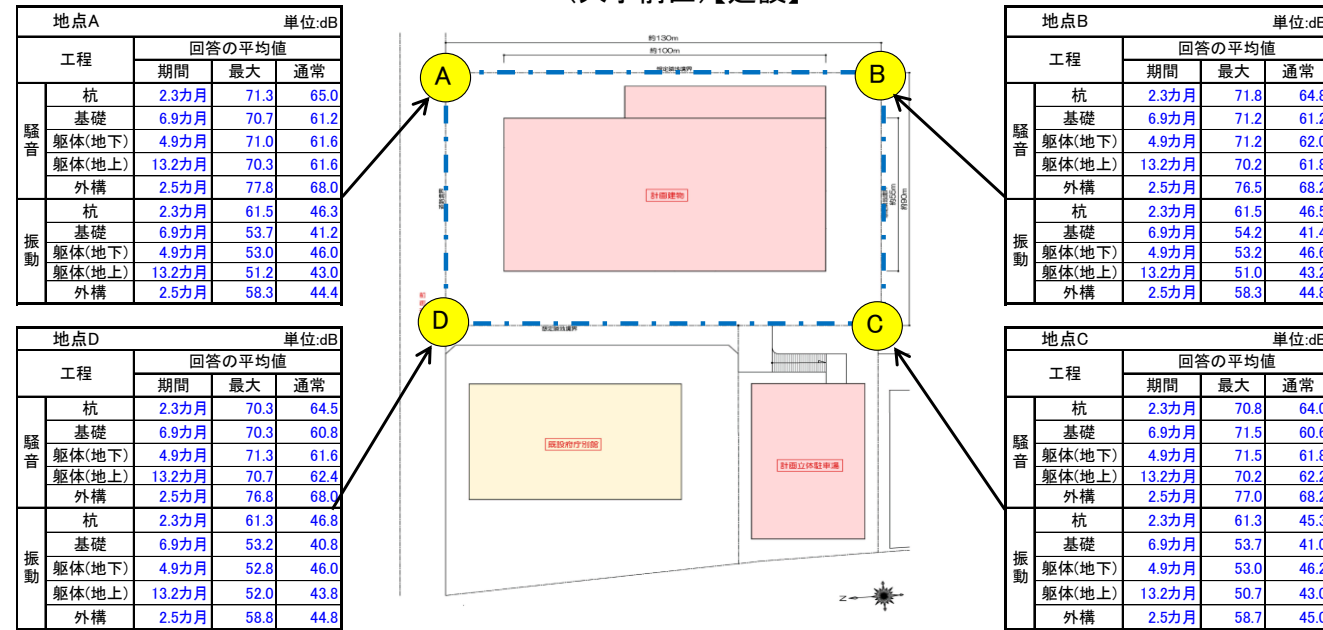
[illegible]【建設】

| 地点A | | | | 単位:dB |
|---|---|---|---|---|
| 工程 | | 回答の平均値 | | |
| | | 期間 | 最大 | 通常 |
| 騒音 | 杭 | 2.3カ月 | 71.3 | 65.0 |
| | 基礎 | 6.9カ月 | 70.7 | 61.2 |
| | 躯体(地下) | 4.9カ月 | 71.0 | 61.6 |
| | 躯体(地上) | 13.2カ月 | 70.3 | 61.6 |
| | 外構 | 2.5カ月 | 77.8 | 68.0 |
| 振動 | 杭 | 2.3カ月 | 61.5 | 46.3 |
| | 基礎 | 6.9カ月 | 53.7 | 41.2 |
| | 躯体(地下) | 4.9カ月 | 53.0 | 46.0 |
| | 躯体(地上) | 13.2カ月 | 51.2 | 43.0 |
| | 外構 | 2.5カ月 | 58.3 | 44.4 |

| 地点D | | | | 単位:dB |
|---|---|---|---|---|
| 工程 | | 回答の平均値 | | |
| | | 期間 | 最大 | 通常 |
| 騒音 | 杭 | 2.3カ月 | 70.3 | 64.5 |
| | 基礎 | 6.9カ月 | 70.3 | 60.8 |
| | 躯体(地下) | 4.9カ月 | 71.3 | 61.6 |
| | 躯体(地上) | 13.2カ月 | 70.7 | 62.4 |
| | 外構 | 2.5カ月 | 76.8 | 68.0 |
| 振動 | 杭 | 2.3カ月 | 61.3 | 46.8 |
| | 基礎 | 6.9カ月 | 53.2 | 40.8 |
| | 躯体(地下) | 4.9カ月 | 52.8 | 46.0 |
| | 躯体(地上) | 13.2カ月 | 52.0 | 43.8 |
| | 外構 | 2.5カ月 | 58.8 | 44.8 |

約130m
約100m
A
B
C
D
計画建物
約90m
既設府庁別館
計画立体駐車場

| 地点B | | | | 単位:dB |
|---|---|---|---|---|
| 工程 | | 回答の平均値 | | |
| | | 期間 | 最大 | 通常 |
| 騒音 | 杭 | 2.3カ月 | 71.8 | 64.8 |
| | 基礎 | 6.9カ月 | 71.2 | 61.2 |
| | 躯体(地下) | 4.9カ月 | 71.2 | 62.0 |
| | 躯体(地上) | 13.2カ月 | 70.2 | 61.8 |
| | 外構 | 2.5カ月 | 76.5 | 68.2 |
| 振動 | 杭 | 2.3カ月 | 61.5 | 46.5 |
| | 基礎 | 6.9カ月 | 54.2 | 41.4 |
| | 躯体(地下) | 4.9カ月 | 53.2 | 46.6 |
| | 躯体(地上) | 13.2カ月 | 51.0 | 43.2 |
| | 外構 | 2.5カ月 | 58.3 | 44.8 |

| 地点C | | | | 単位:dB |
|---|---|---|---|---|
| 工程 | | 回答の平均値 | | |
| | | 期間 | 最大 | 通常 |
| 騒音 | 杭 | 2.3カ月 | 70.8 | 64.0 |
| | 基礎 | 6.9カ月 | 71.5 | 60.6 |
| | 躯体(地下) | 4.9カ月 | 71.5 | 61.8 |
| | 躯体(地上) | 13.2カ月 | 70.2 | 62.2 |
| | 外構 | 2.5カ月 | 77.0 | 68.2 |
| 振動 | 杭 | 2.3カ月 | 61.3 | 45.3 |
| | 基礎 | 6.9カ月 | 53.7 | 41.0 |
| | 躯体(地下) | 4.9カ月 | 53.0 | 46.2 |
| | 躯体(地上) | 13.2カ月 | 50.7 | 43.0 |
| | 外構 | 2.5カ月 | 58.7 | 45.0 |